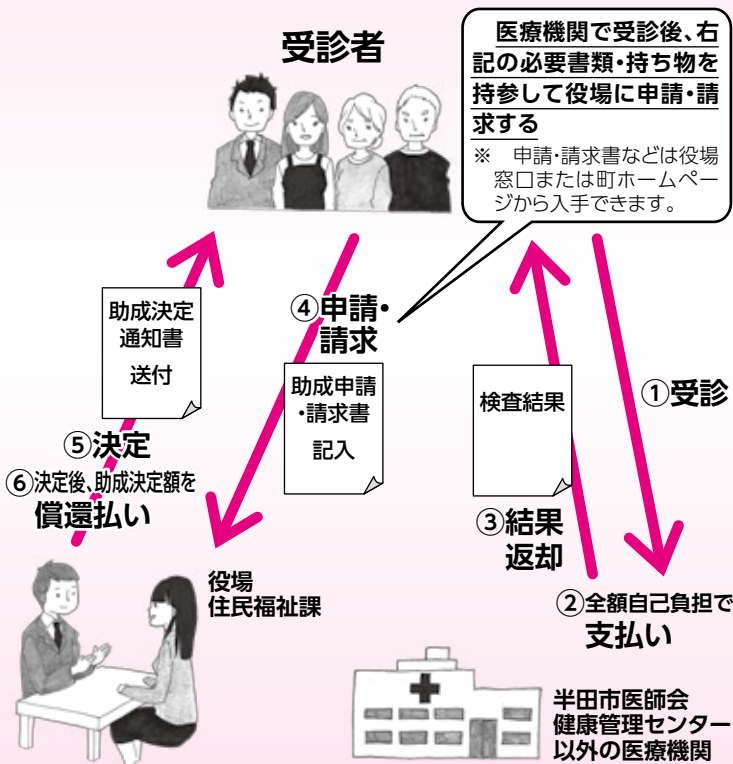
受診者

医療機関で受診後、右記の必要書類・持ち物を持参して役場に申請・請求する

※ 申請・請求書などは役場窓口または町ホームページから入手できます。

助成決定通知書送付

④申請・請求

助成申請・請求書記入

検査結果

①受診

⑤決定

⑥決定後、助成決定額を償還払い

③結果返却

②全額自己負担で支払い

役場
住民福祉課

半田市医師会
健康管理センター
以外の医療機関